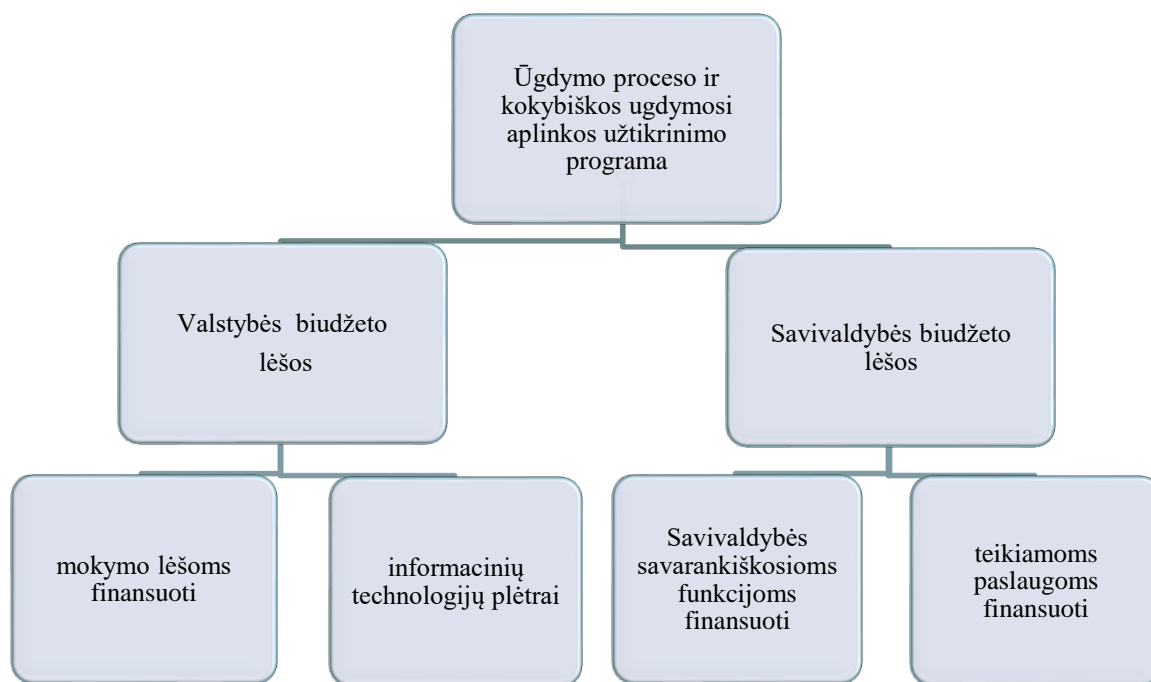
Ūgdymo proceso ir kokybiškos ugdymosi aplinkos užtikrinimo programa

Valstybės biudžeto lėšos

Savivaldybės biudžeto lėšos

mokymo lėšoms finansuoti

informacinių technologijų plėtrai

Savivaldybės savarankiškosioms funkcijoms finansuoti

teikiamoms paslaugoms finansuoti